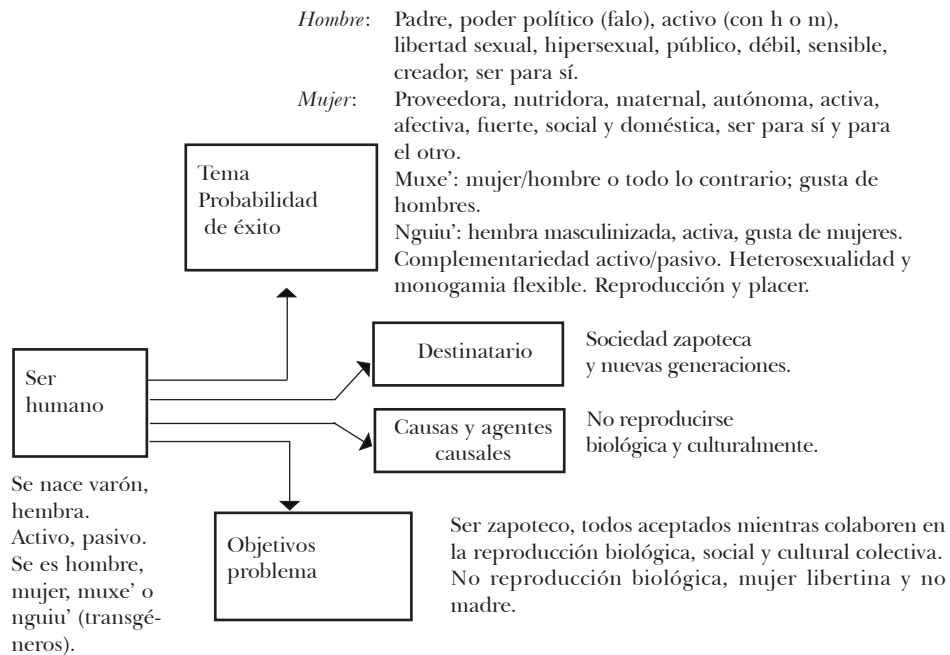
*Hombre*: Padre, poder político (falo), activo (con h o m), libertad sexual, hipersexual, público, débil, sensible, creador, ser para sí.

*Mujer*: Proveedora, nutridora, maternal, autónoma, activa, afectiva, fuerte, social y doméstica, ser para sí y para el otro.

Muxe': mujer/hombre o todo lo contrario; gusta de hombres.

Nguiu': hembra masculinizada, activa, gusta de mujeres.

Complementariedad activo/pasivo. Heterosexualidad y monogamia flexible. Reproducción y placer.

Tema
Probabilidad
de éxito

Ser
humano

Destinatario

Sociedad zapoteca y nuevas generaciones.

Causas y agentes causales

No reproducirse biológica y culturalmente.

Se nace varón, hembra. Activo, pasivo. Se es hombre, mujer, muxe' o nguiu' (transgéneros).

Objetivos
problema

Ser zapoteco, todos aceptados mientras colaboren en la reproducción biológica, social y cultural colectiva. No reproducción biológica, mujer libertina y no madre.